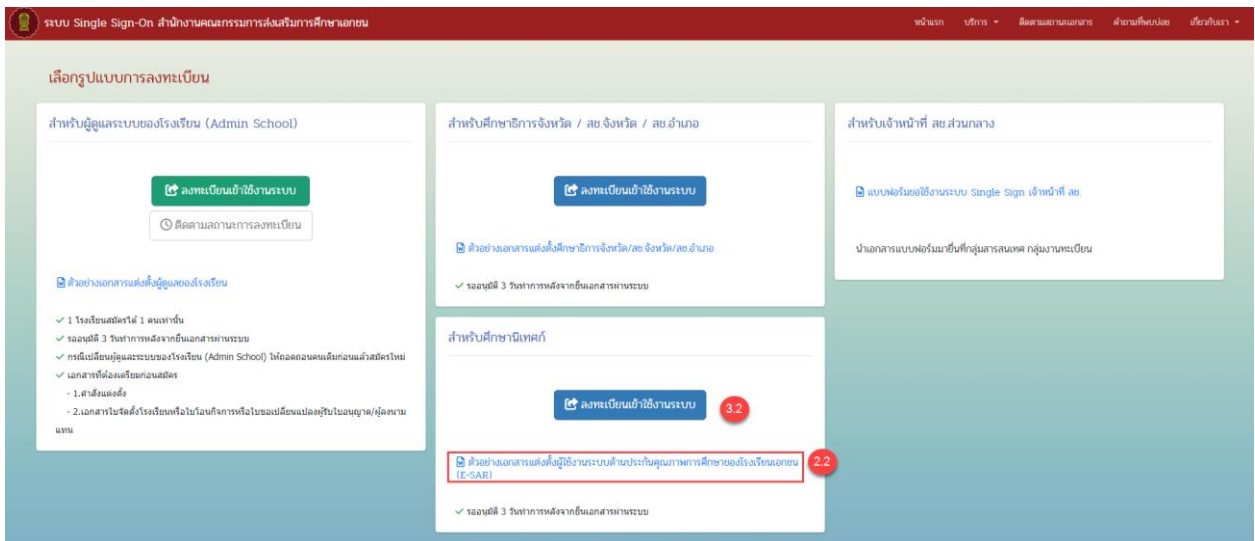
ระบบ Single Sign-On สำนักงานคณะกรรมการส่งเสริมการศึกษาเอกชน

หน้าแรก บริการ ▾ ติดตามสถานะเอกสาร คำถามที่พบบ่อย เกี่ยวกับเรา ▾

เลือกรูปแบบการลงทะเบียน

สำหรับผู้ดูแลระบบของโรงเรียน (Admin School)

ลงทะเบียนเข้าใช้งานระบบ

ติดตามสถานะการลงทะเบียน

ตัวอย่างเอกสารแต่งตั้งผู้ดูแลของโรงเรียน

✓ 1 โรงเรียนสมัครได้ 1 คนเท่านั้น
✓ รออนุมัติ 3 วันทำการหลังจากยื่นเอกสารผ่านระบบ
✓ กรณีเปลี่ยนผู้ดูแลระบบของโรงเรียน (Admin School) ให้ถอดถอนคนเดิมก่อนแล้วสมัครใหม่
✓ เอกสารที่ต้องเตรียมก่อนสมัคร
- 1.คำสั่งแต่งตั้ง
- 2.เอกสารใบจัดตั้งโรงเรียนหรือใบโอนกิจการหรือใบขอเปลี่ยนแปลงผู้รับใบอนุญาต/ผู้ลงนามแทน

สำหรับศึกษาธิการจังหวัด / สช.จังหวัด / สช.อำเภอ

ลงทะเบียนเข้าใช้งานระบบ

ตัวอย่างเอกสารแต่งตั้งศึกษาธิการจังหวัด/สช.จังหวัด/สช.อำเภอ

✓ รออนุมัติ 3 วันทำการหลังจากยื่นเอกสารผ่านระบบ

สำหรับศึกษานิเทศก์

ลงทะเบียนเข้าใช้งานระบบ 3.2

ตัวอย่างเอกสารแต่งตั้งผู้ใช้งานระบบด้านประกันคุณภาพการศึกษาของโรงเรียนเอกชน (E-SAR) 2.2

✓ รออนุมัติ 3 วันทำการหลังจากยื่นเอกสารผ่านระบบ

สำหรับเจ้าหน้าที่ สช.ส่วนกลาง

แบบฟอร์มขอใช้งานระบบ Single Sign เจ้าหน้าที่ สช.

นำเอกสารแบบฟอร์มมายื่นที่กลุ่มสารสนเทศ กลุ่มงานทะเบียน